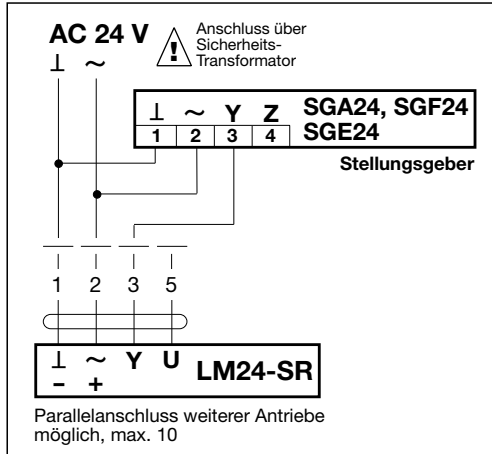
AC 24 V
⊥ ~
Anschluss über Sicherheits-Transformator

| ⊥ | ~ | Y | Z |
|---|---|---|---|
| 1 | 2 | 3 | 4 |

SGA24, SGF24
SGE24
Stellungsgeber

1 2 3 5

⊥ ~ Y U
– +
LM24-SR

Parallelanschluss weiterer Antriebe möglich, max. 10